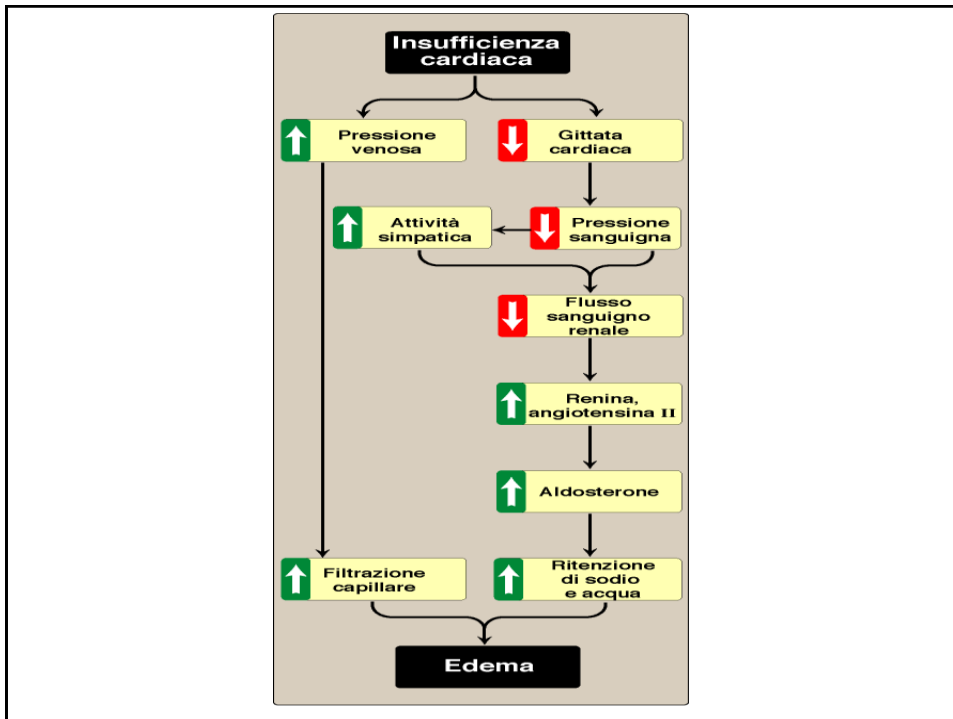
Insufficienza cardiaca

Pressione venosa

Gittata cardiaca

Attività simpatica

Pressione sanguigna

Flusso sanguigno renale

Renina, angiotensina II

Aldosterone

Filtrazione capillare

Ritenzione di sodio e acqua

Edema